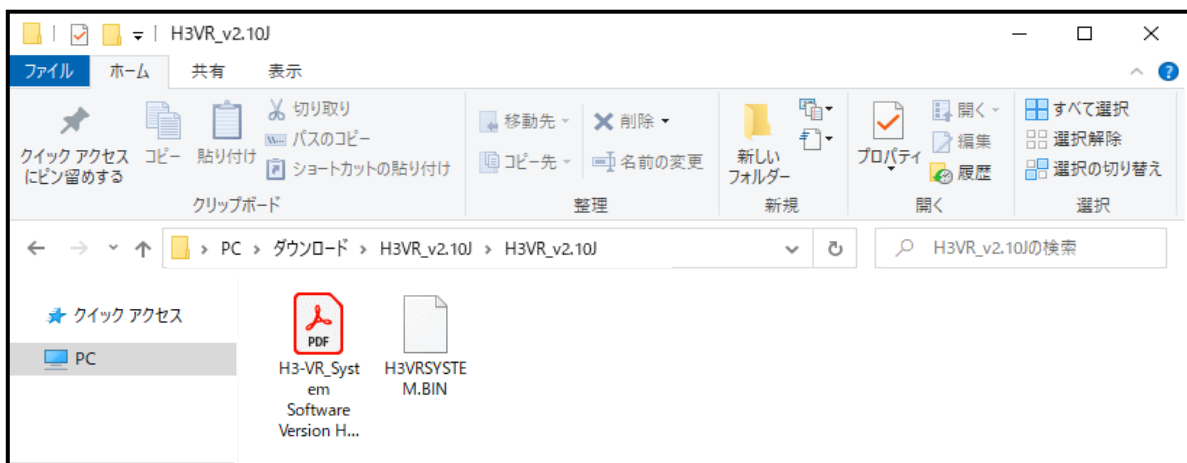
H3VR_v2.10J

ファイル ホーム 共有 表示

クイック アクセスにピン留めする
コピー
貼り付け
切り取り
パスのコピー
ショートカットの貼り付け
クリップボード

移動先
削除
コピー先
名前の変更
整理

新しいフォルダー
新規

プロパティ
開く
編集
履歴
開く

すべて選択
選択解除
選択の切り替え
選択

PC > ダウンロード > H3VR_v2.10J > H3VR_v2.10J

H3VR_v2.10Jの検索

クイック アクセス
PC

PDF
H3-VR_System Software Version H...

H3VRSYSTEM.BIN